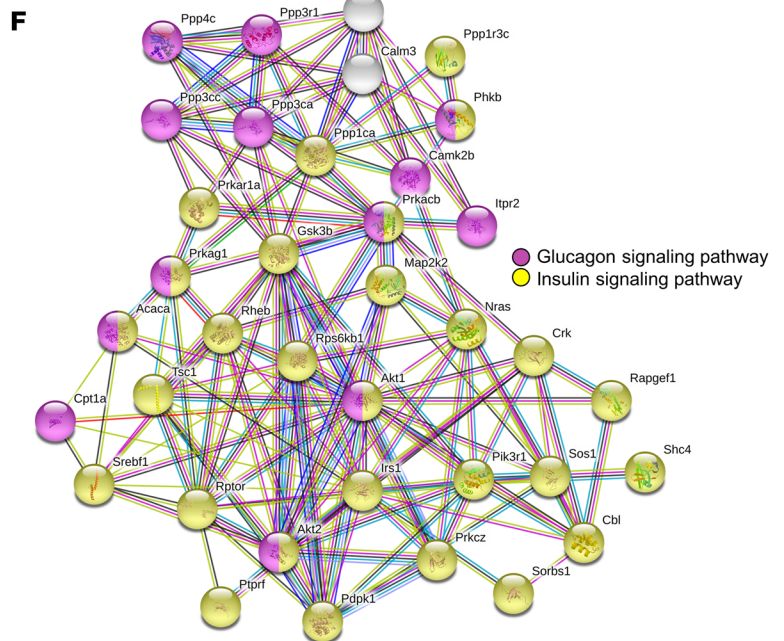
F

Ppp4c
Ppp3r1
Calm3
Ppp1r3c
Ppp3cc
Ppp3ca
Phkb
Ppp1ca
Camk2b
Prkar1a
Prkacb
Itpr2
Gsk3b
Prkag1
Map2k2
Glucagon signaling pathway
Insulin signaling pathway
Acaca
Rheb
Nras
Rps6kb1
Crk
Tsc1
Akt1
Rapgef1
Cpt1a
Shc4
Pik3r1
Sos1
Srebf1
Irs1
Rptor
Cbl
Akt2
Prkcz
Sorbs1
Ptprf
Pdpk1